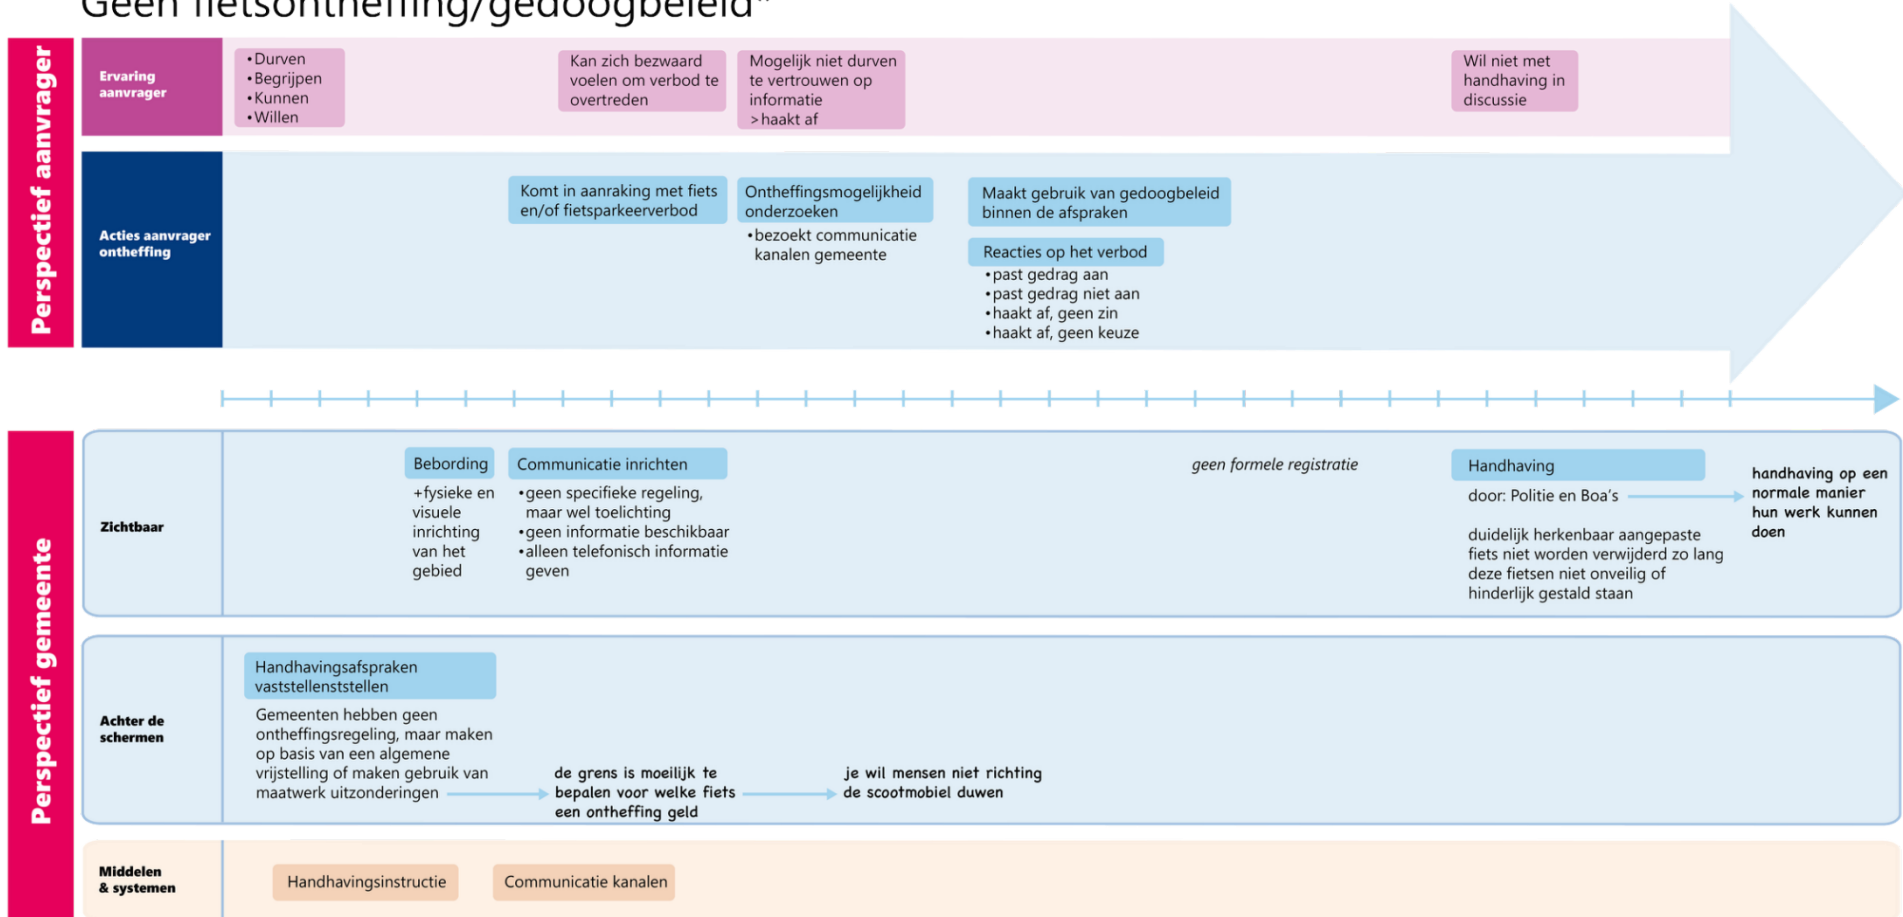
Geen fietsontheffing/gedoogbeleid*

Perspectief aanvrager

Ervaring aanvrager

•Durven
•Begrijpen
•Kunnen
•Willen

Kan zich bezwaard voelen om verbod te overtreden

Mogelijk niet durven te vertrouwen op informatie
>haakt af

Wil niet met handhaving in discussie

Acties aanvrager ontheffing

Komt in aanraking met fiets en/of fietsparkeerverbod

Ontheffingsmogelijkheid onderzoeken
•bezoekt communicatie kanalen gemeente

Maakt gebruik van gedoogbeleid binnen de afspraken

Reacties op het verbod
•past gedrag aan
•past gedrag niet aan
•haakt af, geen zin
•haakt af, geen keuze

Perspectief gemeente

Zichtbaar

Bebording
+fysieke en visuele inrichting van het gebied

Communicatie inrichten
•geen specifieke regeling, maar wel toelichting
•geen informatie beschikbaar
•alleen telefonisch informatie geven

geen formele registratie

Handhaving
door: Politie en Boa's

duidelijk herkenbaar aangepaste fiets niet worden verwijderd zo lang deze fietsen niet onveilig of hinderlijk gestald staan

handhaving op een normale manier hun werk kunnen doen

Achter de schermen

Handhavingsafspraken vaststellenstellen
Gemeenten hebben geen ontheffingsregeling, maar maken op basis van een algemene vrijstelling of maken gebruik van maatwerk uitzonderingen

de grens is moeilijk te bepalen voor welke fiets een ontheffing geld

je wil mensen niet richting de scootmobiel duwen

Middelen & systemen

Handhavingsinstructie

Communicatie kanalen